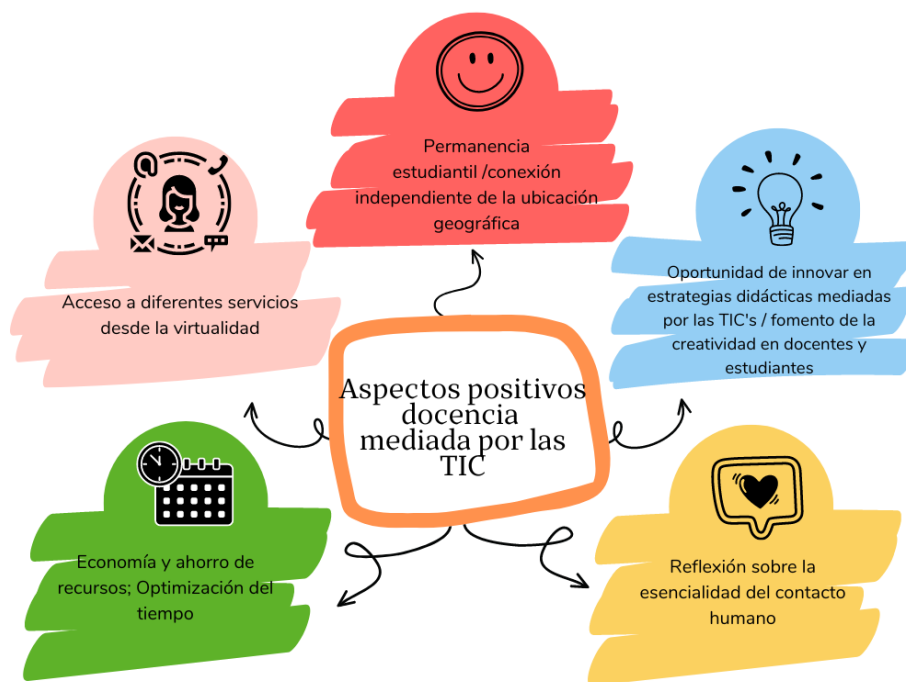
Aspectos positivos docencia mediada por las TIC

Permanencia estudiantil /conexión independiente de la ubicación geográfica

Acceso a diferentes servicios desde la virtualidad

Oportunidad de innovar en estrategias didácticas mediadas por las TIC's / fomento de la creatividad en docentes y estudiantes

Economía y ahorro de recursos; Optimización del tiempo

Reflexión sobre la esencialidad del contacto humano